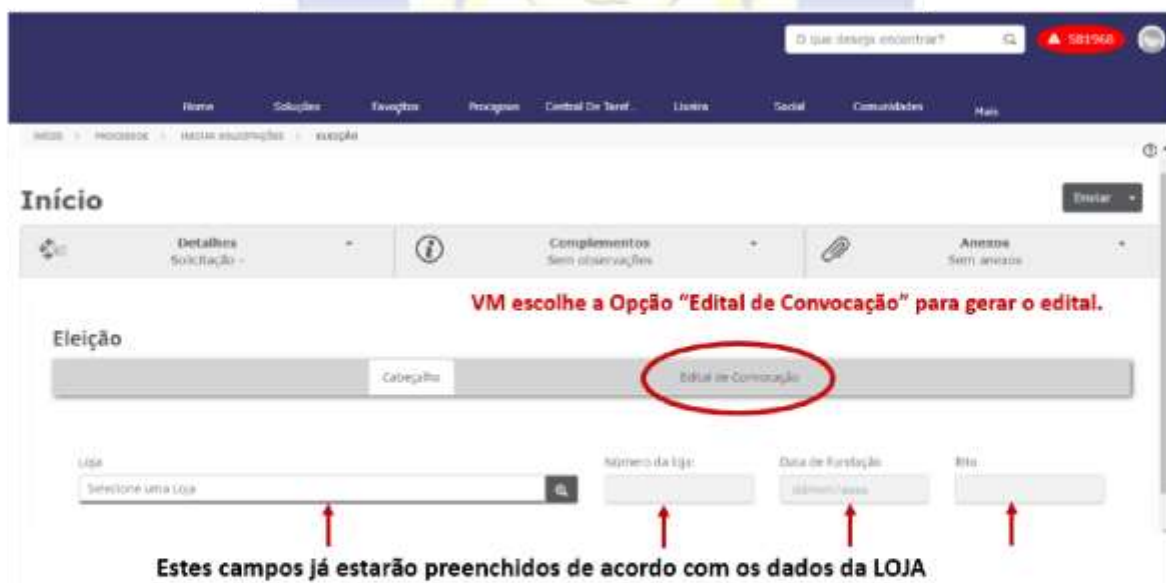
O que deseja encontrar?

▲ 581968

Home Soluções Favoritos Processos Central De Taref... Livros Social Comunidades Mais

INÍCIO > PROCESSOS > MINHAS SOLICITAÇÕES > ELEIÇÃO

Início

Enviar

Detalhes
Solicitação -

Complementos
Sem observações

Anexos
Sem anexos

VM escolhe a Opção "Edital de Convocação" para gerar o edital.

Eleição

Cabeçalho

Edital de Convocação

Loja
Selecione uma Loja

Número da loja

Data de Fundação
dd/mm/aaaa

Rito

Estes campos já estarão preenchidos de acordo com os dados da LOJA